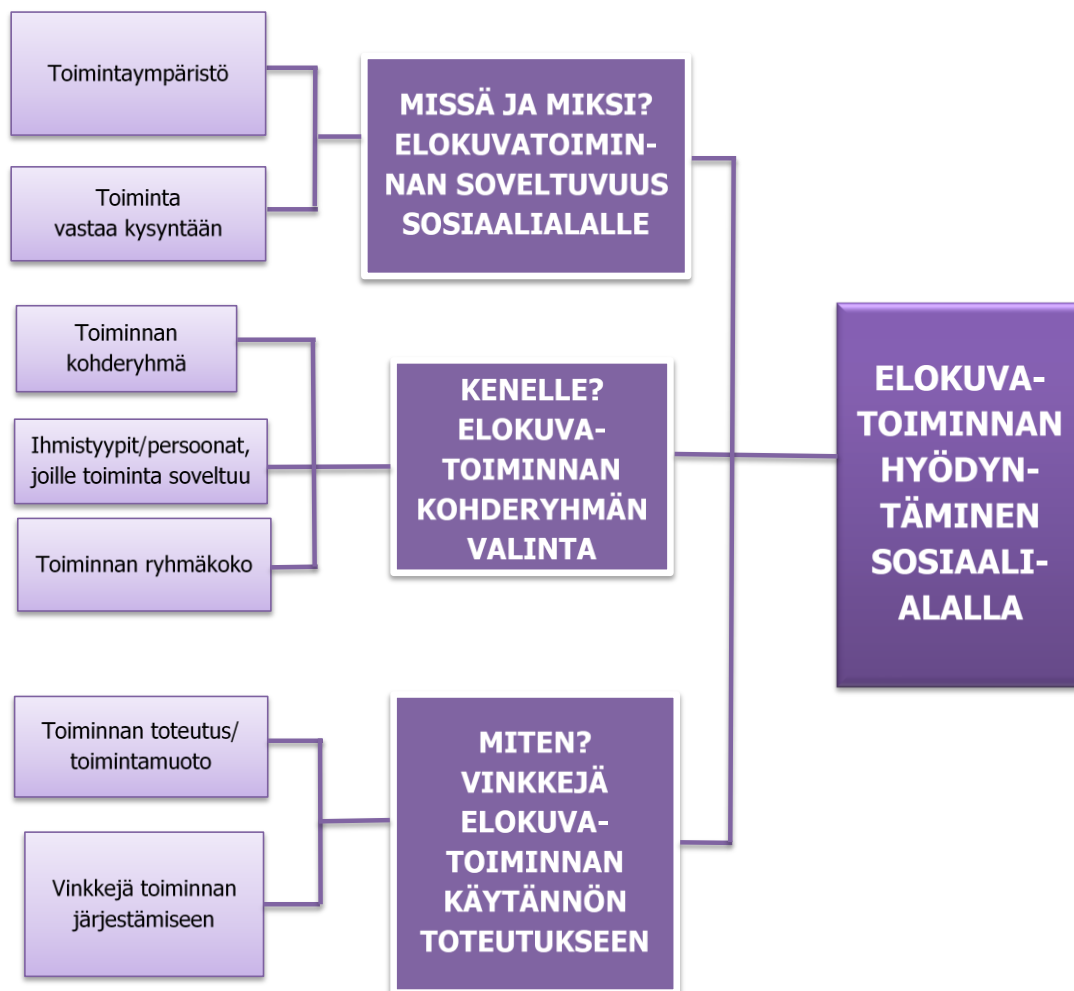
Toimintaympäristö

Toiminta vastaa kysyntään

MISSÄ JA MIKSI? ELOKUVATOIMINNAN SOVELTUVUUS SOSIAALIALALLE

Toiminnan kohderyhmä

Ihmistyypit/persoonat, joille toiminta soveltuu

Toiminnan ryhmäkoko

KENELLE? ELOKUVATOIMINNAN KOHDERYHMÄN VALINTA

Toiminnan toteutus/ toimintamuoto

Vinkkejä toiminnan järjestämiseen

MITEN? VINKKEJÄ ELOKUVATOIMINNAN KÄYTÄNNÖN TOTEUTUKSEEN

ELOKUVATOIMINNAN HYÖDYNTÄMINEN SOSIAALIALALLA